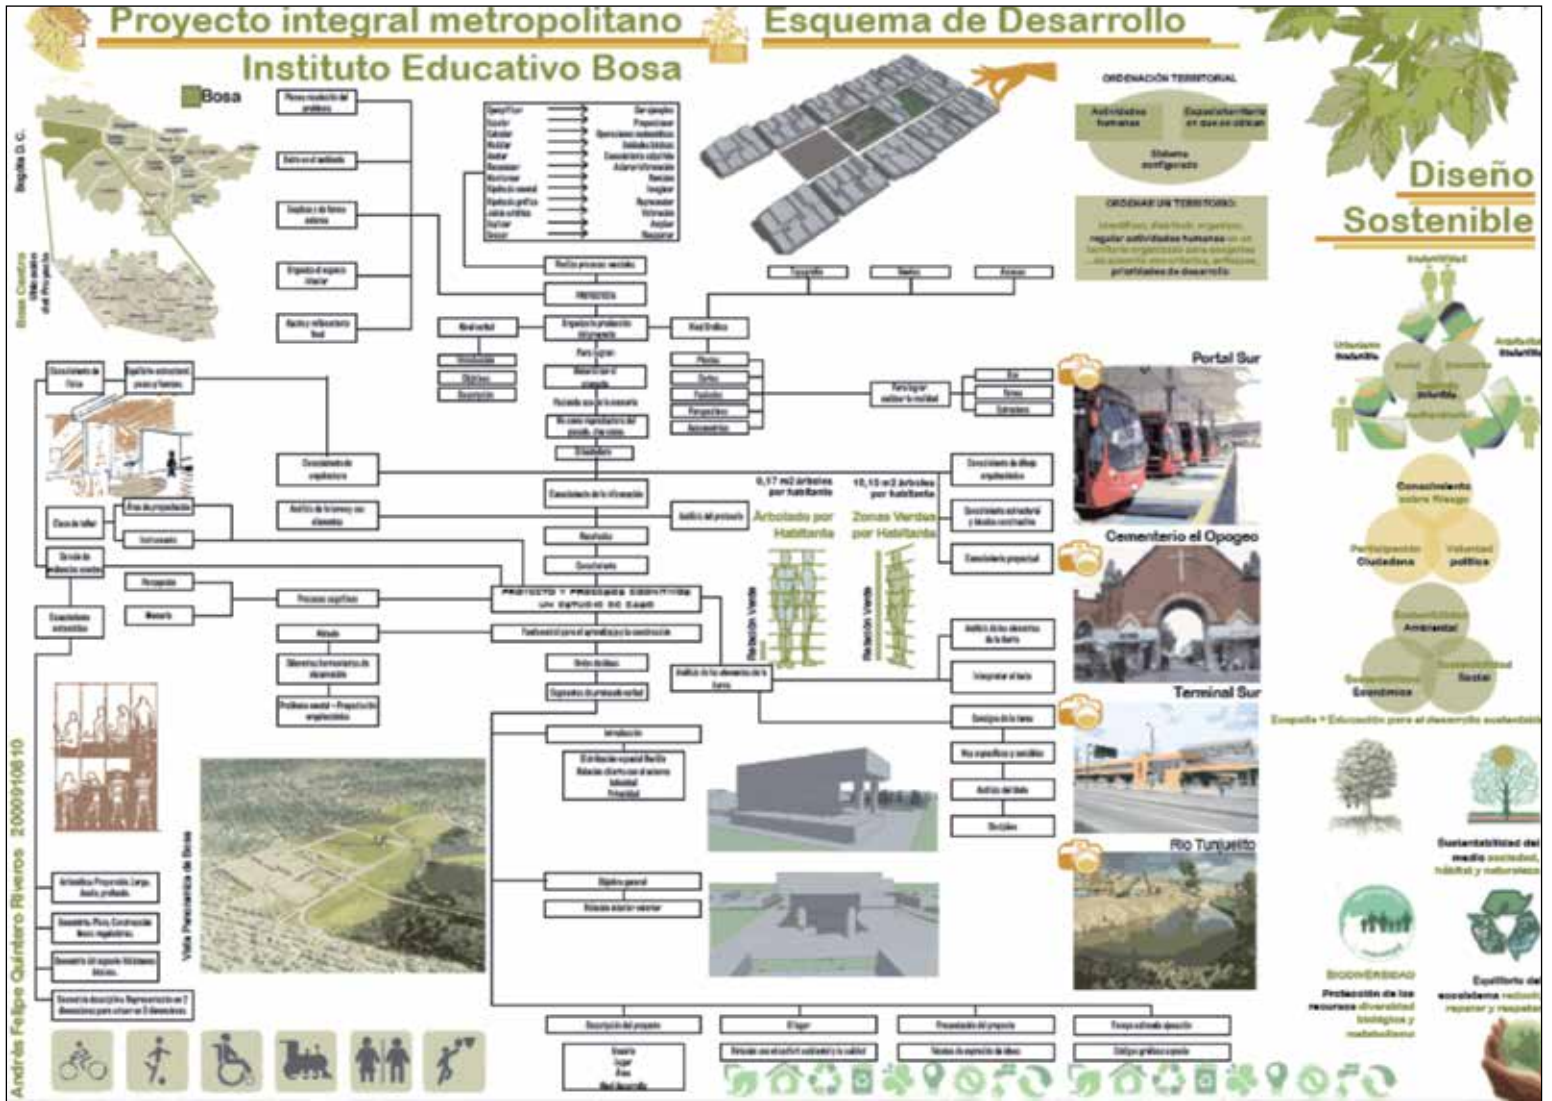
Proyecto integral metropolitano

Esquema de Desarrollo

Instituto Educativo Bosa

Bosa

Bogotá D.C.

Bosa Centro Ubicación del Proyecto

ORDENACIÓN TERRITORIAL

Actividades humanas

Espacio/territorio en que se ubican

Sistema configurado

ORDENAR UN TERRITORIO:

Diseño

Sostenible

PROYECTO

Portal Sur

Cementerio el Opogeo

Terminal Sur

Rio Tunjuelito

0,17 m2 árboles por habitante

10,15 m2 árboles por habitante

Arbolado por Habitante

Zonas Verdes por Habitante

Relación Verde

Relación Verde

PROYECTO Y PROCESOS COGNITIVOS UN ESTUDIO DE CASO

Vista Panorámica de Bosa

Conocimiento sobre Riesgo

Participación Ciudadana

Voluntad política

Sostenibilidad Ambiental

Sostenibilidad Económica

Sostenibilidad Social

Sustentabilidad del medio sociedad, hábitat y naturaleza

BIODIVERSIDAD

Protección de los recursos diversidad biológica y metabolismo

Equilibrio del ecosistema reducir, reparar y respetar

Andrés Felipe Quintero Riveros 2000910610